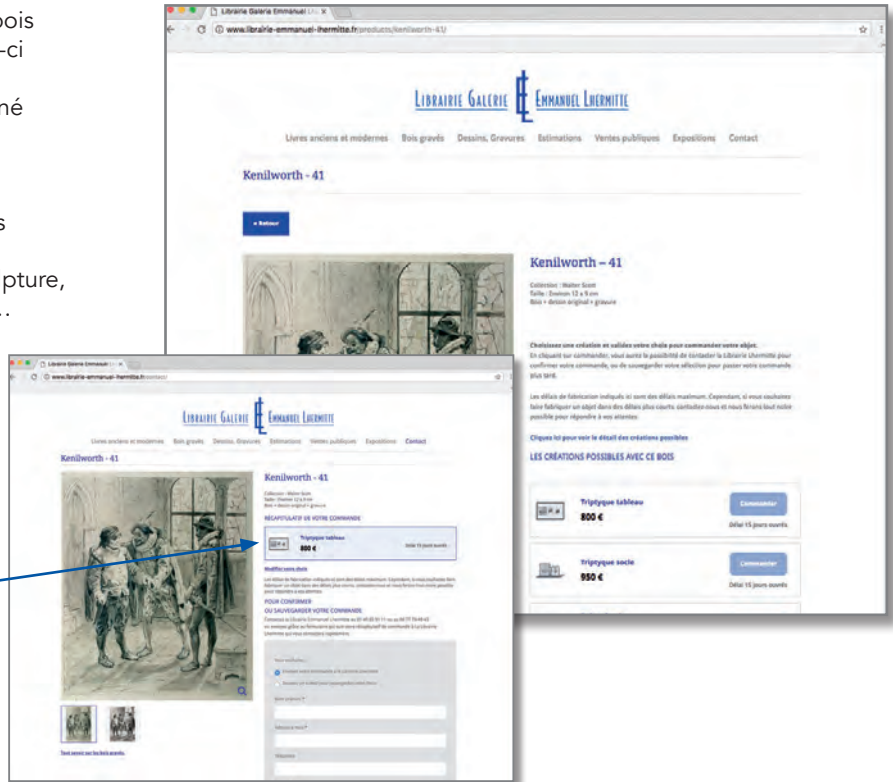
bois
-ci

né

s

pture,
.

Librairie Galerie Emmanuel L ×

www.librairie-emmanuel-lhermitte.fr/products/kenilworth-41/

Librairie Galerie Emmanuel Lhermitte

Livres anciens et modernes Bois gravés Dessins, Gravures Estimations Ventes publiques Expositions Contact

Kenilworth - 41

« Retour

Kenilworth – 41

Collection : Walter Scott
Taille : Environ 12 x 9 cm
Bois + dessin original + gravure

Choisissez une création et validez votre choix pour commander votre objet.
En cliquant sur commander, vous aurez la possibilité de contacter la Librairie Lhermitte pour confirmer votre commande, ou de sauvegarder votre sélection pour passer votre commande plus tard.

Les délais de fabrication indiqués ici sont des délais maximum. Cependant, si vous souhaitez faire fabriquer un objet dans des délais plus courts, contactez-nous et nous ferons tout notre possible pour répondre à vos attentes.

Cliquez ici pour voir le détail des créations possibles

LES CRÉATIONS POSSIBLES AVEC CE BOIS

Triptyque tableau
800 €
Commander
Délai 15 jours ouvrés

Triptyque socle
950 €
Commander
Délai 15 jours ouvrés

Librairie Galerie Emmanuel L ×

www.librairie-emmanuel-lhermitte.fr/contact/

Librairie Galerie Emmanuel Lhermitte

Livres anciens et modernes Bois gravés Dessins, Gravures Estimations Ventes publiques Expositions Contact

Kenilworth - 41

Kenilworth - 41

Collection : Walter Scott
Taille : Environ 12 x 9 cm
Bois + dessin original + gravure

RÉCAPITULATIF DE VOTRE COMMANDE

Triptyque tableau
800 €
Délai 15 jours ouvrés

Modifiez votre choix

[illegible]

POUR CONFIRMER
OU SAUVEGARDER VOTRE COMMANDE

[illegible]

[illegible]

Tout savoir sur les bois gravés